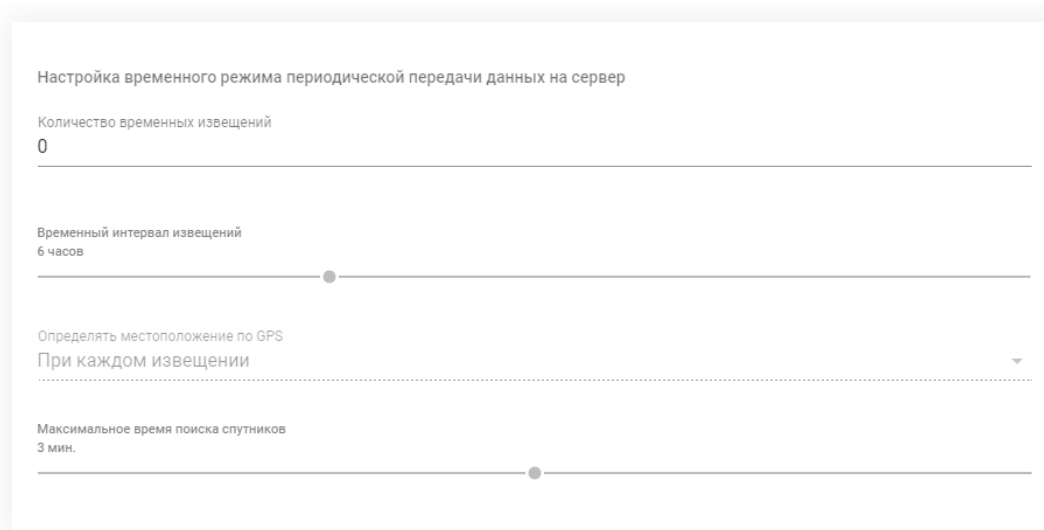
Настройка временного режима периодической передачи данных на сервер

Количество временных извещений
0

Временный интервал извещений
6 часов

Определять местоположение по GPS
При каждом извещении

Максимальное время поиска спутников
3 мин.